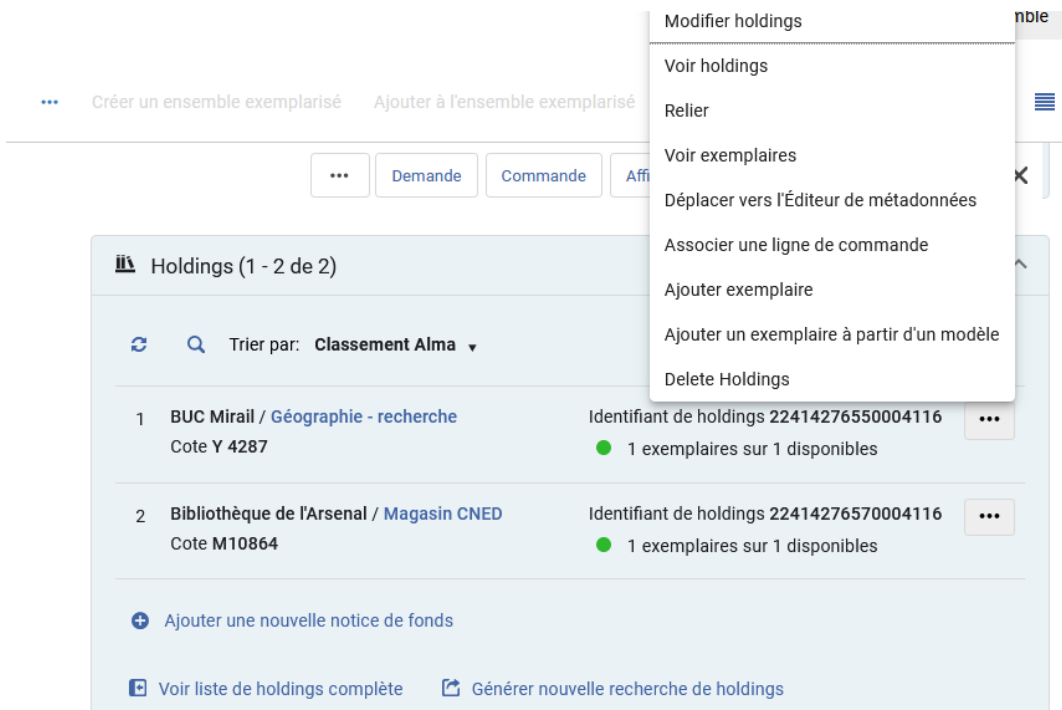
mble

••• Créer un ensemble exemplarisé Ajouter à l'ensemble exemplarisé

••• Demande Commande Affi

Modifier holdings
Voir holdings
Relier
Voir exemplaires
Déplacer vers l'Éditeur de métadonnées
Associer une ligne de commande
Ajouter exemplaire
Ajouter un exemplaire à partir d'un modèle
Delete Holdings

Holdings (1 - 2 de 2)

Trier par: Classement Alma

1 BUC Mirail / Géographie - recherche
Cote Y 4287
Identifiant de holdings 22414276550004116
1 exemplaires sur 1 disponibles

2 Bibliothèque de l'Arsenal / Magasin CNED
Cote M10864
Identifiant de holdings 22414276570004116
1 exemplaires sur 1 disponibles

Ajouter une nouvelle notice de fonds

Voir liste de holdings complète Générer nouvelle recherche de holdings